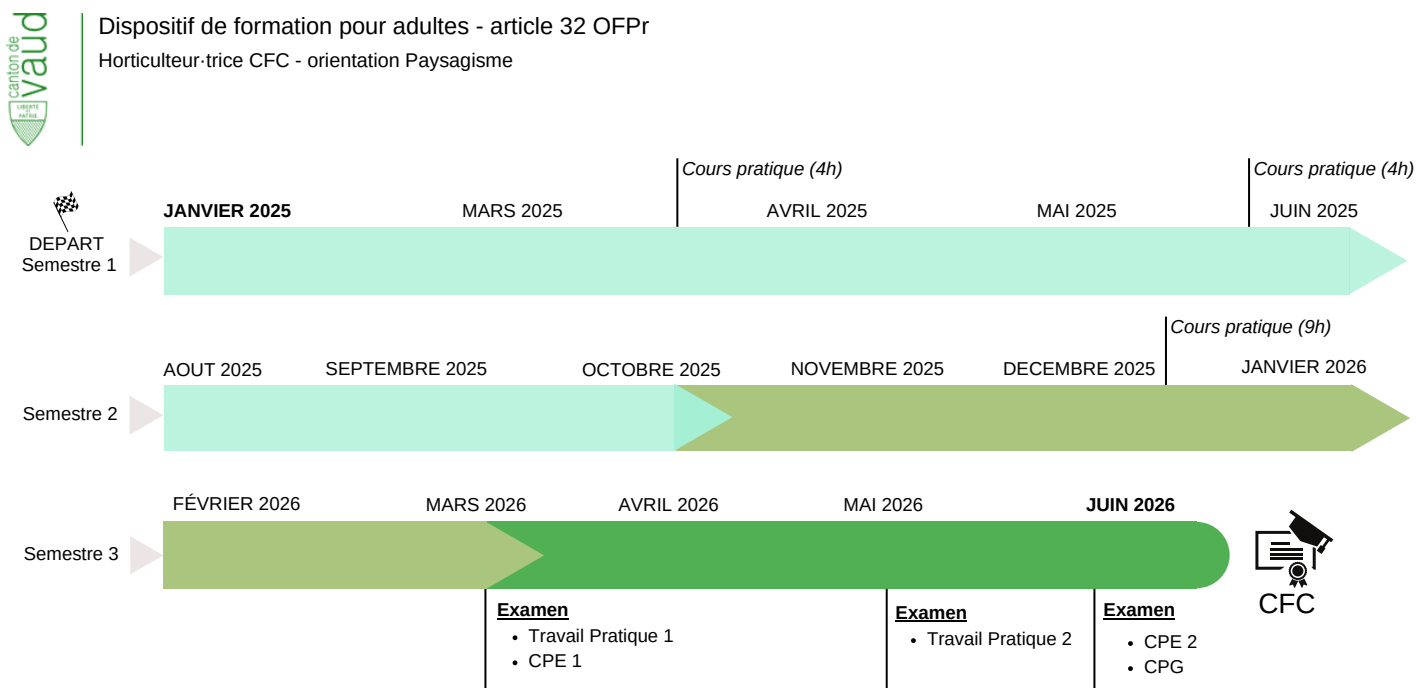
canton de vaud
LIBERTÉ ET PATRIE

Dispositif de formation pour adultes - article 32 OFPr

Horticulteur·trice CFC - orientation Paysagisme

Cours pratique (4h)

Cours pratique (4h)

DEPART
Semestre 1

JANVIER 2025 MARS 2025 AVRIL 2025 MAI 2025 JUIN 2025

Cours pratique (9h)

Semestre 2

AOUT 2025 SEPTEMBRE 2025 OCTOBRE 2025 NOVEMBRE 2025 DECEMBRE 2025 JANVIER 2026

Semestre 3

FÉVRIER 2026 MARS 2026 AVRIL 2026 MAI 2026 JUIN 2026

CFC

Examen
- Travail Pratique 1
- CPE 1

Examen
- Travail Pratique 2

Examen
- CPE 2
- CPG